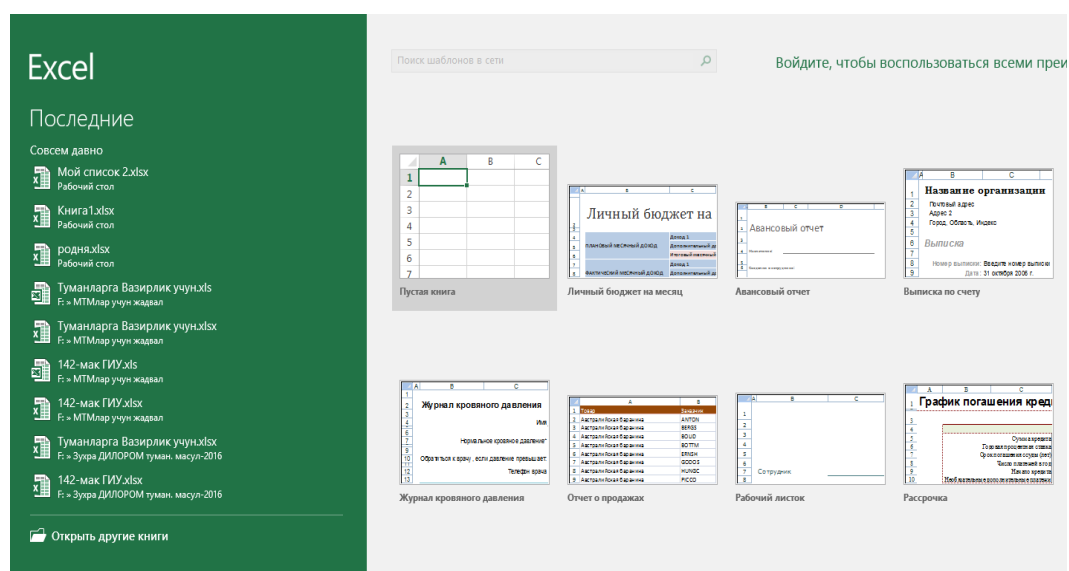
Excel

Последние

Совсем давно

Мой список 2.xlsx
Рабочий стол

Книга1.xlsx
Рабочий стол

родня.xlsx
Рабочий стол

Туманларга Вазирлик учун.xls
F: » МТМлар учун жадвал

Туманларга Вазирлик учун.xlsx
F: » МТМлар учун жадвал

142-мак ГИУ.xls
F: » МТМлар учун жадвал

142-мак ГИУ.xlsx
F: » МТМлар учун жадвал

Туманларга Вазирлик учун.xlsx
F: » Зухра ДИЛОРОМ туман. масул-2016

142-мак ГИУ.xlsx
F: » Зухра ДИЛОРОМ туман. масул-2016

Открыть другие книги

Поиск шаблонов в сети

Войдите, чтобы воспользоваться всеми преи

| | A | B | C |
|---|---|---|---|
| 1 | | | |
| 2 | | | |
| 3 | | | |
| 4 | | | |
| 5 | | | |
| 6 | | | |
| 7 | | | |

Пустая книга

Личный бюджет на
Доход 1
ПЛАНОВЫЙ МЕСЯЧНЫЙ ДОХОД
Дополнительный доход
Итоговый месячный
Доход 1
ФАКТИЧЕСКИЙ МЕСЯЧНЫЙ ДОХОД
Дополнительный доход

Личный бюджет на месяц

Авансовый отчет

Авансовый отчет

Название организации
Почтовый адрес
Адрес 2
Город, Область, Индекс
Выписка
Номер выписки: Введите номер выписки
Дата: 31 октября 2006 г.

Выписка по счету

Журнал кровяного давления
Имя
Нормальное кровяное давление
Обратиться к врачу, если давление превышает
Телефон врача

Журнал кровяного давления

Товар Заказчик
Австралийская баранина ANTON
Австралийская баранина BERGS
Австралийская баранина BOLID
Австралийская баранина BOTTM
Австралийская баранина ERNSH
Австралийская баранина GODOS
Австралийская баранина HUNGC
Австралийская баранина PICCO

Отчет о продажах

Сотрудник

Рабочий листок

График погашения кред

Рассрочка